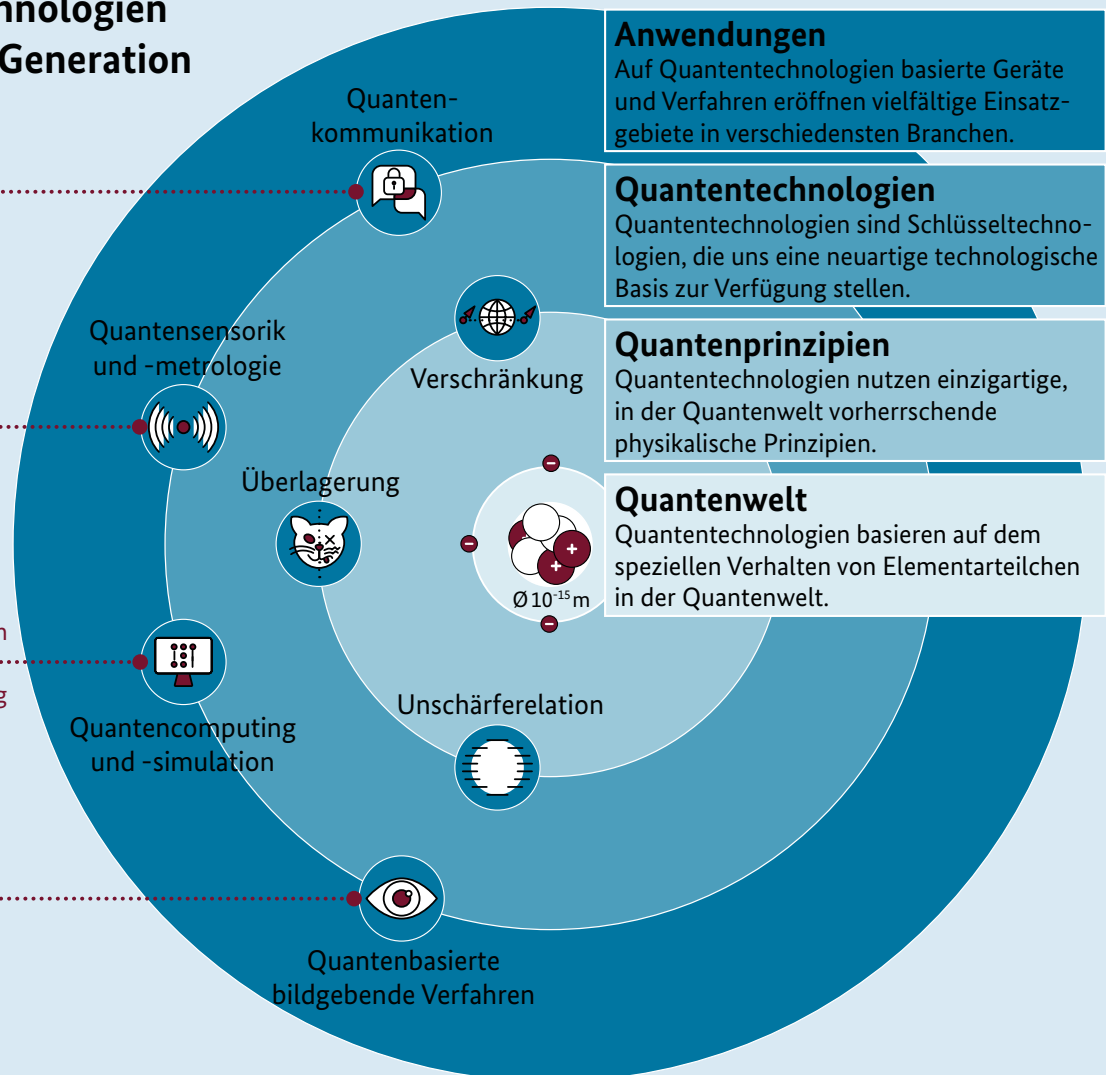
nnologien
Generation

Anwendungen
Auf Quantentechnologien basierte Geräte und Verfahren eröffnen vielfältige Einsatzgebiete in verschiedensten Branchen.

Quantentechnologien
Quantentechnologien sind Schlüsseltechnologien, die uns eine neuartige technologische Basis zur Verfügung stellen.

Quantenprinzipien
Quantentechnologien nutzen einzigartige, in der Quantenwelt vorherrschende physikalische Prinzipien.

Quantenwelt
Quantentechnologien basieren auf dem speziellen Verhalten von Elementarteilchen in der Quantenwelt.

Quantenkommunikation

Quantensensorik und -metrologie

Verschränkung

Überlagerung

$Ø\,10^{-15}$ m

Unschärferelation

Quantencomputing und -simulation

Quantenbasierte bildgebende Verfahren

n

g